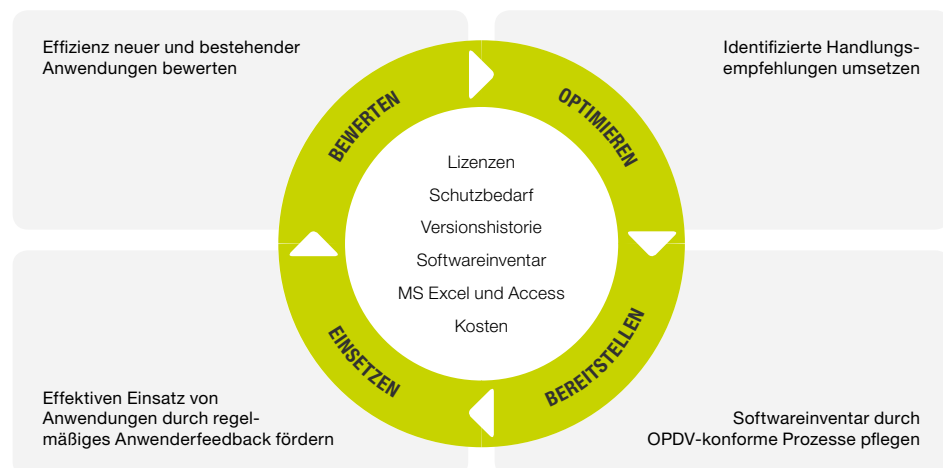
Effizienz neuer und bestehender Anwendungen bewerten

Identifizierte Handlungsempfehlungen umsetzen

BEWERTEN

OPTIMIEREN

Lizenzen

Schutzbedarf

Versionshistorie

Softwareinventar

MS Excel und Access

Kosten

EINSETZEN

BEREITSTELLEN

Effektiven Einsatz von Anwendungen durch regelmäßiges Anwenderfeedback fördern

Softwareinventar durch OPDV-konforme Prozesse pflegen